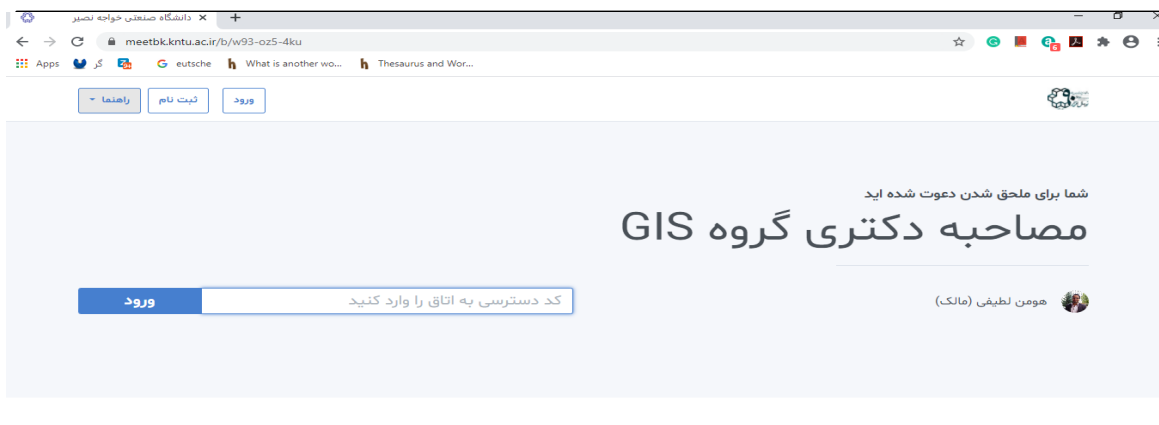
دانشگاه صنعتی خواجه نصیر ×
+
meetbk.kntu.ac.ir/b/w93-oz5-4ku
Apps گر eutsche What is another wo... Thesaurus and Wor...
راهنما ▾ ثبت نام ورود

شما برای ملحق شدن دعوت شده اید
مصاحبه دکتری گروه GIS

هومن لطیفی (مالک)
کد دسترسی به اتاق را وارد کنید
ورود